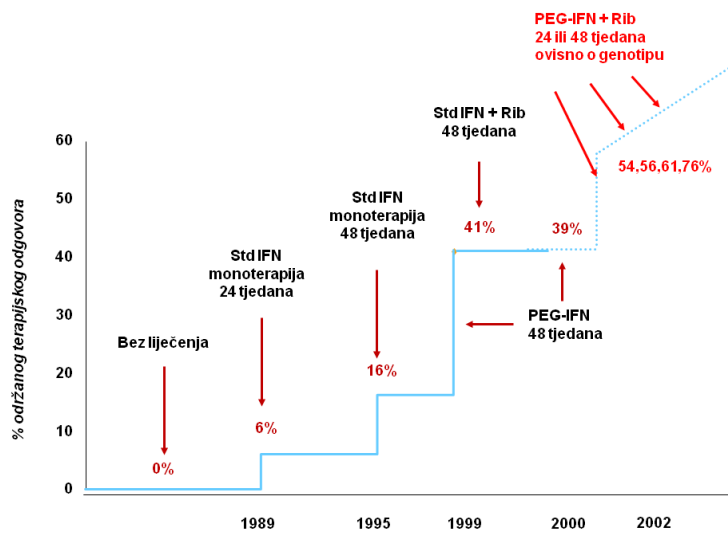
PEG-IFN + Rib
24 ili 48 tjedana
ovisno o genotipu

Std IFN + Rib
48 tjedana

Std IFN
monoterapija
48 tjedana

Std IFN
monoterapija
24 tjedana

Bez liječenja

54,56,61,76%

41%

39%

16%

6%

0%

PEG-IFN
48 tjedana

% održanog terapijskog odgovora

60
50
40
30
20
10
0

1989
1995
1999
2000
2002